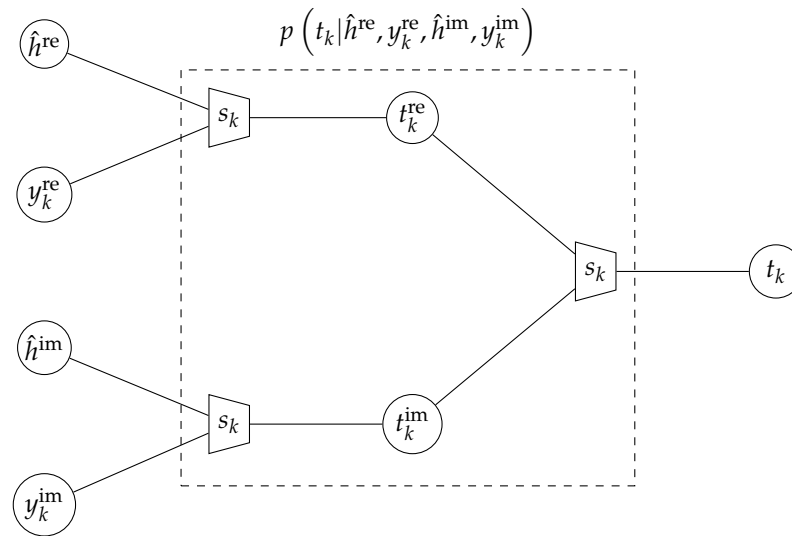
$p\left(t_k|\hat{h}^{\text{re}}, y_k^{\text{re}}, \hat{h}^{\text{im}}, y_k^{\text{im}}\right)$

$\hat{h}^{\text{re}}$

$s_k$

$t_k^{\text{re}}$

$y_k^{\text{re}}$

$s_k$

$t_k$

$\hat{h}^{\text{im}}$

$s_k$

$t_k^{\text{im}}$

$y_k^{\text{im}}$